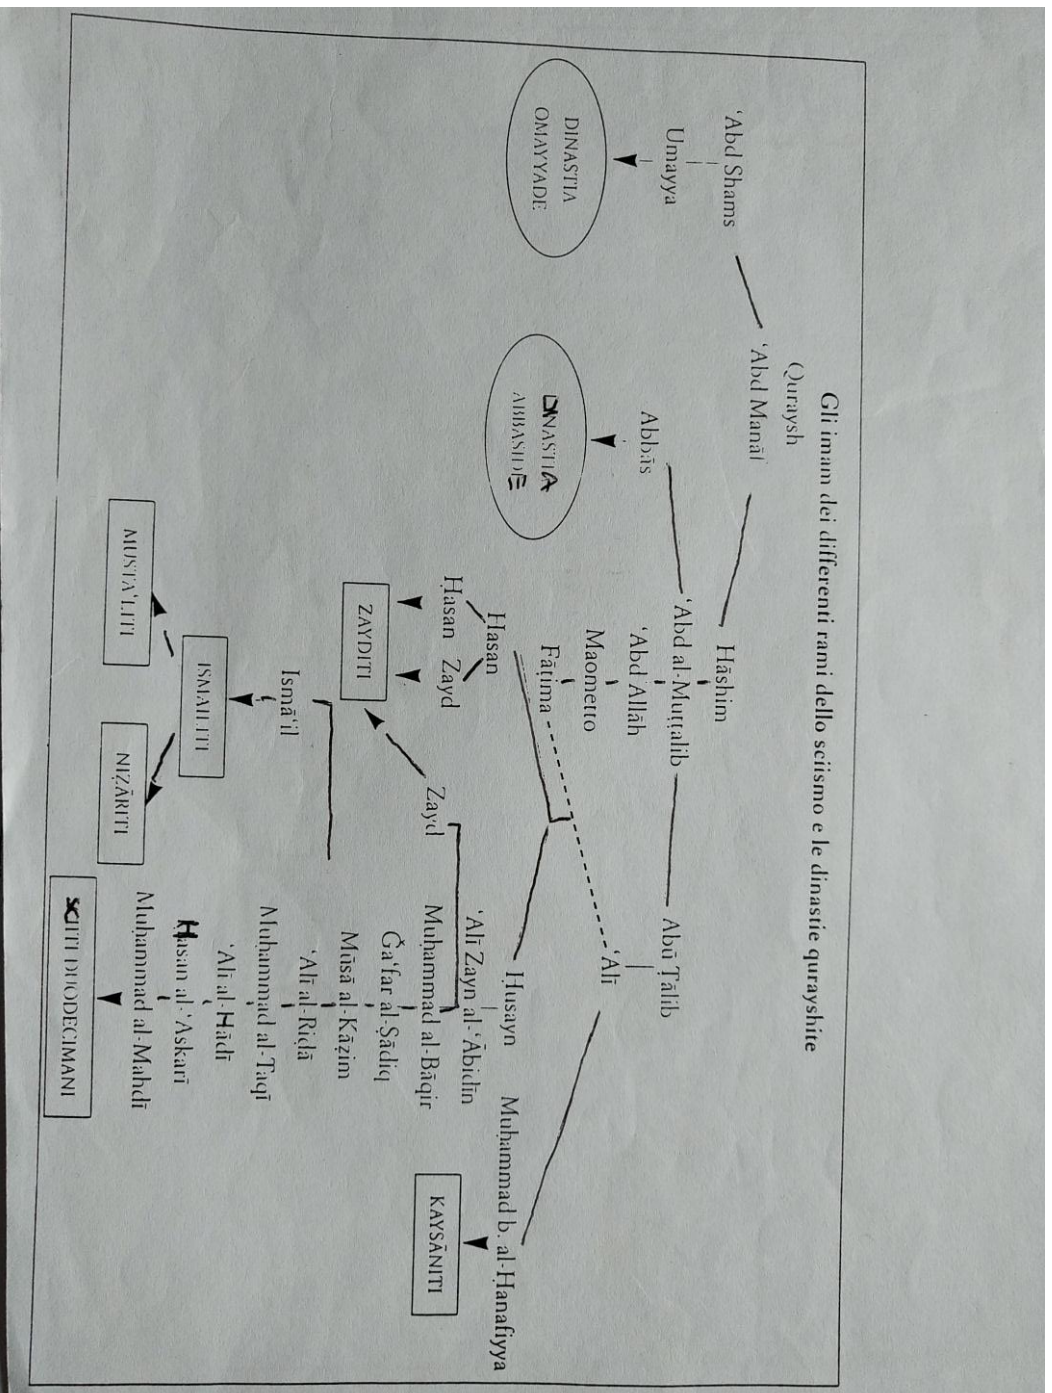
Gli imam dei differenti rami dello sciismo e le dinastie qurayshite

Quraysh

'Abd Shams

Umayya

DINASTIA OMAYYADE

'Abd Manāf

Hāshim

Abbās

DINASTIA ABBASIDE

'Abd al-Muṭṭalib

Abū Ṭālib

'Abd Allāh

Maometto

Fāṭima

'Alī

Ḥasan

Ḥusayn

Muḥammad b. al-Ḥanafiyya

KAYSĀNITI

Ḥasan

Zayd

Zayd

ZAYDITI

'Alī Zayn al-'Ābidīn

Muḥammad al-Bāqir

Ǧa'far al-Ṣādiq

Isma'īl

Mūsā al-Kāẓim

ISMAILITI

MUSTA'LITI

NIZĀRITI

'Alī al-Riḍā

Muḥammad al-Taqī

'Alī al-Hādī

Ḥasan al-'Askarī

Muḥammad al-Mahdī

SCITI DUODECIMANI